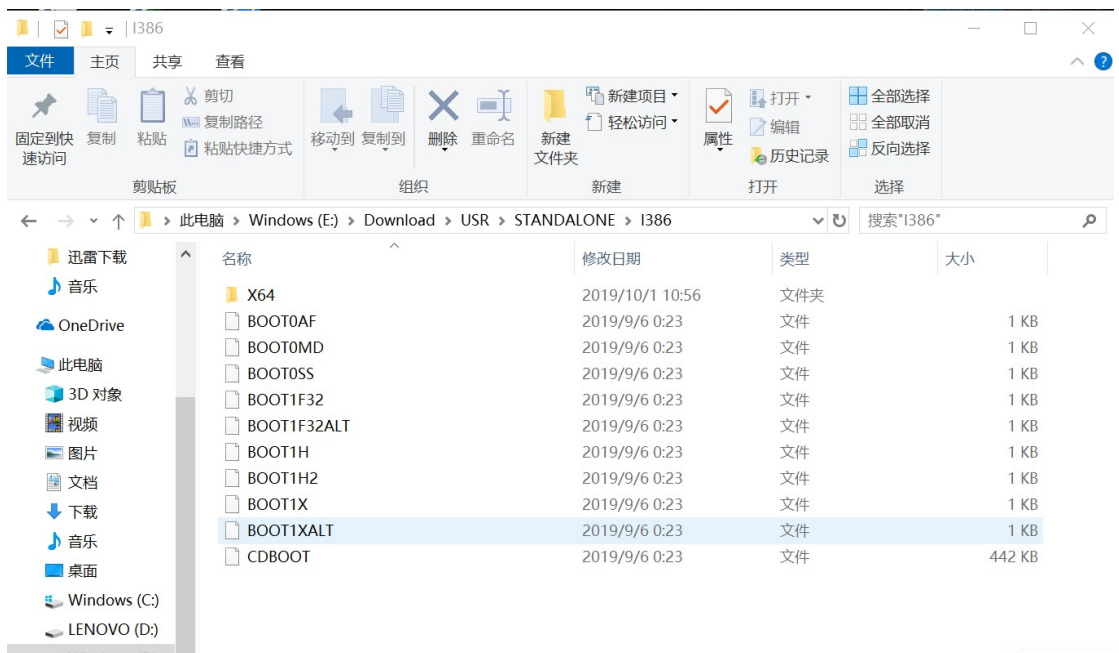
I386

文件 主页 共享 查看

固定到快速访问 复制 粘贴 剪切 复制路径 粘贴快捷方式
剪贴板

移动到 复制到 删除 重命名
组织

新建文件夹 新建项目 轻松访问
新建

属性 打开 编辑 历史记录
打开

全部选择 全部取消 反向选择
选择

此电脑 > Windows (E:) > Download > USR > STANDALONE > I386

搜索"I386"

迅雷下载
音乐
OneDrive
此电脑
3D 对象
视频
图片
文档
下载
音乐
桌面
Windows (C:)
LENOVO (D:)

| 名称 | 修改日期 | 类型 | 大小 |
|---|---|---|---|
| X64 | 2019/10/1 10:56 | 文件夹 | |
| BOOT0AF | 2019/9/6 0:23 | 文件 | 1 KB |
| BOOT0MD | 2019/9/6 0:23 | 文件 | 1 KB |
| BOOT0SS | 2019/9/6 0:23 | 文件 | 1 KB |
| BOOT1F32 | 2019/9/6 0:23 | 文件 | 1 KB |
| BOOT1F32ALT | 2019/9/6 0:23 | 文件 | 1 KB |
| BOOT1H | 2019/9/6 0:23 | 文件 | 1 KB |
| BOOT1H2 | 2019/9/6 0:23 | 文件 | 1 KB |
| BOOT1X | 2019/9/6 0:23 | 文件 | 1 KB |
| BOOT1XALT | 2019/9/6 0:23 | 文件 | 1 KB |
| CDBOOT | 2019/9/6 0:23 | 文件 | 442 KB |